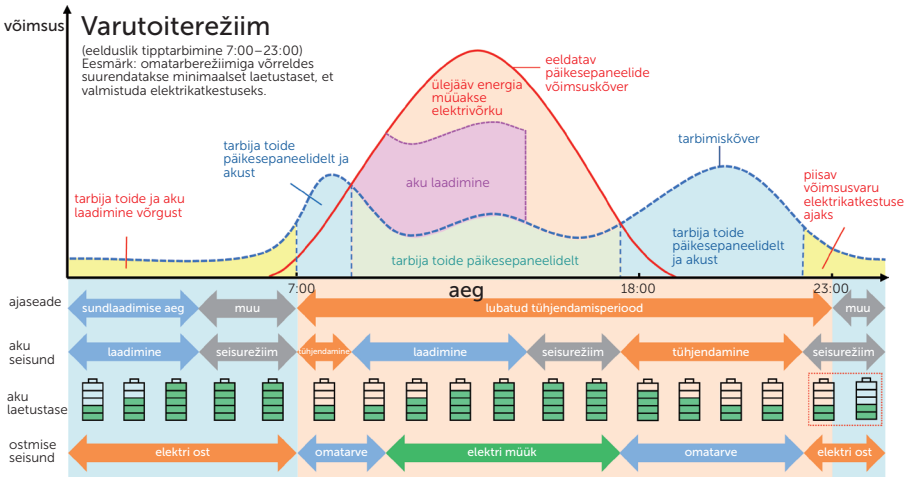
võimsus

Varutoiterežiim

(eelduslik tipptarbimine 7:00–23:00)
Eesmärk: omatarberežiimiga võrreldes suurendatakse minimaalset laetustaset, et valmistuda elektrikatkestuseks.

eeldatav päikesepaneelide võimsuskõver

ülejääv energia müüakse elektrivõrku

tarbija toide päikesepaneelidelt ja akust

aku laadimine

tarbimiskõver

tarbija toide ja aku laadimine võrgust

piisav võimsusvaru elektrikatkestuse ajaks

tarbija toide päikesepaneelidelt ja akust

tarbija toide päikesepaneelidelt

7:00

aeg

18:00

23:00

ajaseade

sundlaadimise aeg

muu

lubatud tühjendamisperiood

muu

aku seisund

laadimine

seisurežiim

tühjendamine

laadimine

seisurežiim

tühjendamine

seisurežiim

aku laetustase

ostmise seisund

elektri ost

omatarve

elektri müük

omatarve

elektri ost